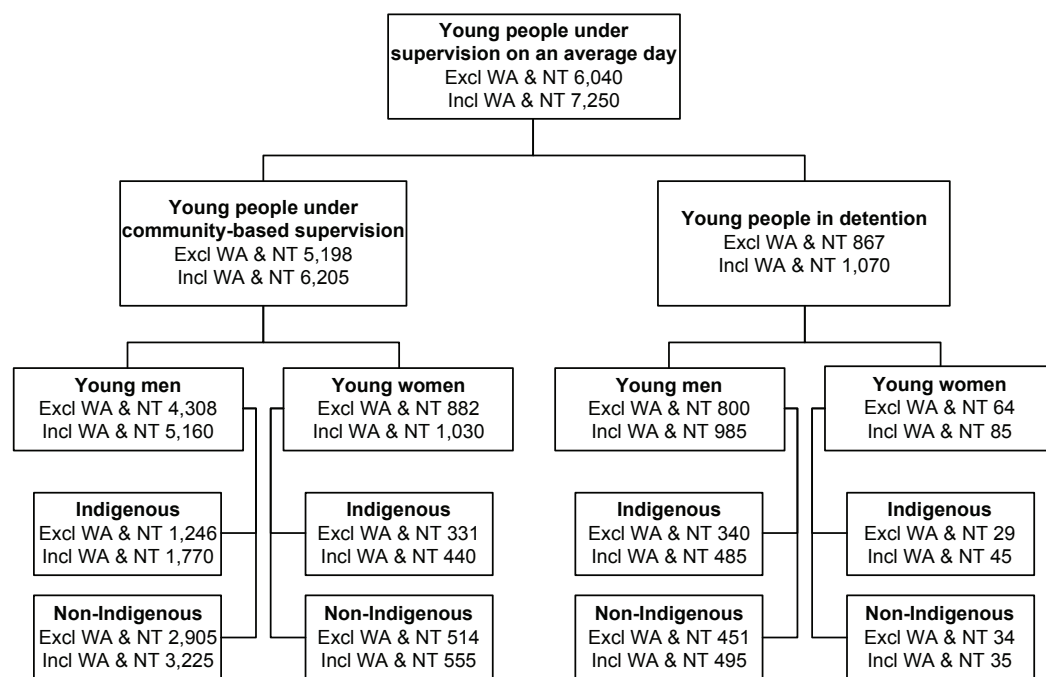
Young people under supervision on an average day
Excl WA & NT 6,040
Incl WA & NT 7,250

Young people under community-based supervision
Excl WA & NT 5,198
Incl WA & NT 6,205

Young people in detention
Excl WA & NT 867
Incl WA & NT 1,070

Young men
Excl WA & NT 4,308
Incl WA & NT 5,160

Young women
Excl WA & NT 882
Incl WA & NT 1,030

Young men
Excl WA & NT 800
Incl WA & NT 985

Young women
Excl WA & NT 64
Incl WA & NT 85

Indigenous
Excl WA & NT 1,246
Incl WA & NT 1,770

Indigenous
Excl WA & NT 331
Incl WA & NT 440

Indigenous
Excl WA & NT 340
Incl WA & NT 485

Indigenous
Excl WA & NT 29
Incl WA & NT 45

Non-Indigenous
Excl WA & NT 2,905
Incl WA & NT 3,225

Non-Indigenous
Excl WA & NT 514
Incl WA & NT 555

Non-Indigenous
Excl WA & NT 451
Incl WA & NT 495

Non-Indigenous
Excl WA & NT 34
Incl WA & NT 35